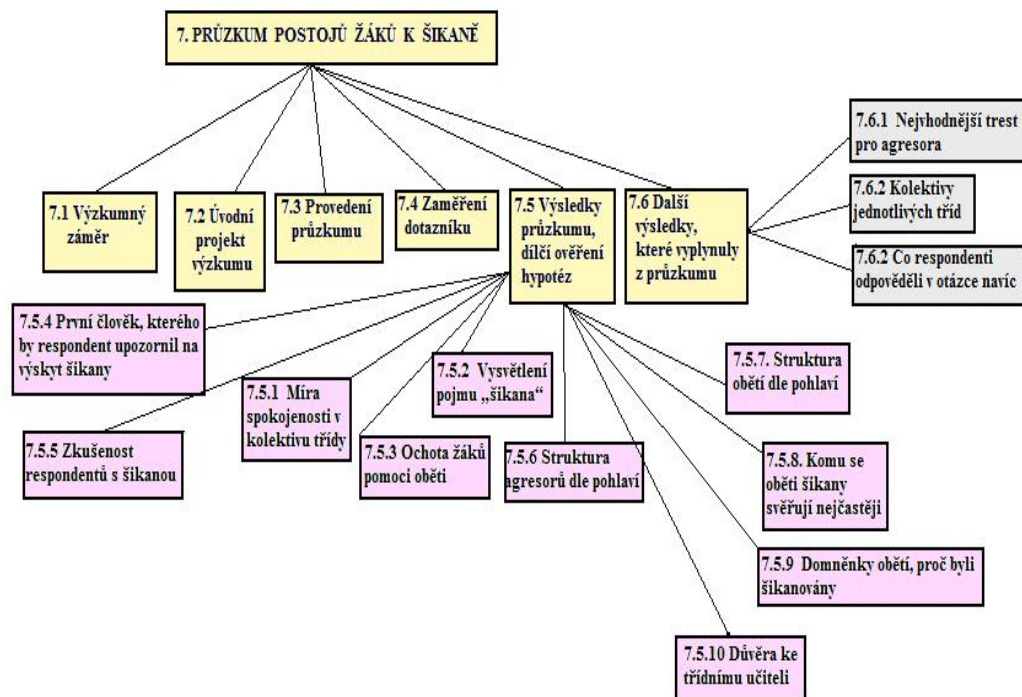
7. PRŮZKUM POSTOJŮ ŽÁKŮ K ŠIKANĚ

7.1 Výzkumný záměr

7.2 Úvodní projekt výzkumu

7.3 Provedení průzkumu

7.4 Zaměření dotazníku

7.5 Výsledky průzkumu, dílčí ověření hypotéz

7.6 Další výsledky, které vyplynuly z průzkumu

7.6.1 Nejvhodnější trest pro agresora

7.6.2 Kolektivy jednotlivých tříd

7.6.2 Co respondenti odpověděli v otázce navíc

7.5.4 První člověk, kterého by respondent upozornil na výskyt šikany

7.5.1 Míra spokojenosti v kolektivu třídy

7.5.2 Vysvětlení pojmu „šikana"

7.5.7. Struktura obětí dle pohlaví

7.5.5 Zkušenost respondentů s šikanou

7.5.3 Ochota žáků pomoci oběti

7.5.6 Struktura agresorů dle pohlaví

7.5.8. Komu se oběti šikany svěřují nejčastěji

7.5.9 Domněnky obětí, proč byli šikanovány

7.5.10 Důvěra ke třídnímu učiteli